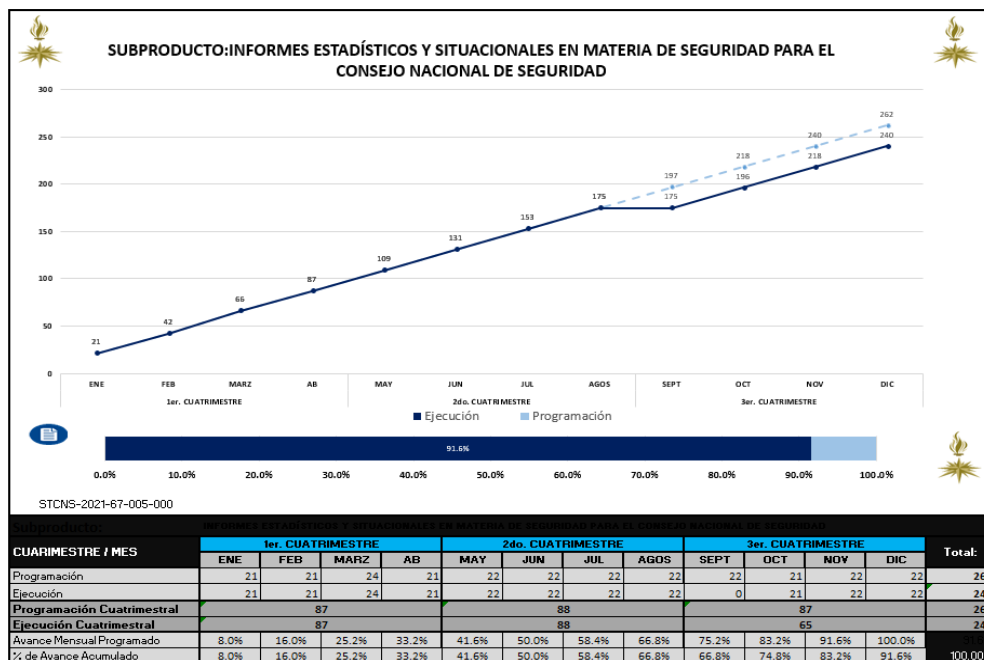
SUBPRODUCTO:INFORMES ESTADÍSTICOS Y SITUACIONALES EN MATERIA DE SEGURIDAD PARA EL CONSEJO NACIONAL DE SEGURIDAD

300
250
200
150
100
50
0

21, 42, 66, 87, 109, 131, 153, 175, 175, 196, 218, 240
197, 218, 240, 262

ENE FEB MARZ AB MAY JUN JUL AGOS SEPT OCT NOV DIC
1er. CUATRIMESTRE 2do. CUATRIMESTRE 3er. CUATRIMESTRE

Ejecución Programación

91.6%

0.0% 10.0% 20.0% 30.0% 40.0% 50.0% 60.0% 70.0% 80.0% 90.0% 100.0%

STCNS-2021-67-005-000

Subproducto: INFORMES ESTADÍSTICOS Y SITUACIONALES EN MATERIA DE SEGURIDAD PARA EL CONSEJO NACIONAL DE SEGURIDAD

| CUARIMESTRE / MES | 1er. CUATRIMESTRE | | | | 2do. CUATRIMESTRE | | | | 3er. CUATRIMESTRE | | | | Total: |
|---|---|---|---|---|---|---|---|---|---|---|---|---|---|
| | ENE | FEB | MARZ | AB | MAY | JUN | JUL | AGOS | SEPT | OCT | NOV | DIC | |
| Programación | 21 | 21 | 24 | 21 | 22 | 22 | 22 | 22 | 22 | 21 | 22 | 22 | 26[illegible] |
| Ejecución | 21 | 21 | 24 | 21 | 22 | 22 | 22 | 22 | 0 | 21 | 22 | 22 | 24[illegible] |
| Programación Cuatrimestral | 87 | | | | 88 | | | | 87 | | | | 26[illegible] |
| Ejecución Cuatrimestral | 87 | | | | 88 | | | | 65 | | | | 24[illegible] |
| Avance Mensual Programado | 8.0% | 16.0% | 25.2% | 33.2% | 41.6% | 50.0% | 58.4% | 66.8% | 75.2% | 83.2% | 91.6% | 100.0% | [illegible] |
| % de Avance Acumulado | 8.0% | 16.0% | 25.2% | 33.2% | 41.6% | 50.0% | 58.4% | 66.8% | 66.8% | 74.8% | 83.2% | 91.6% | 100.00 |